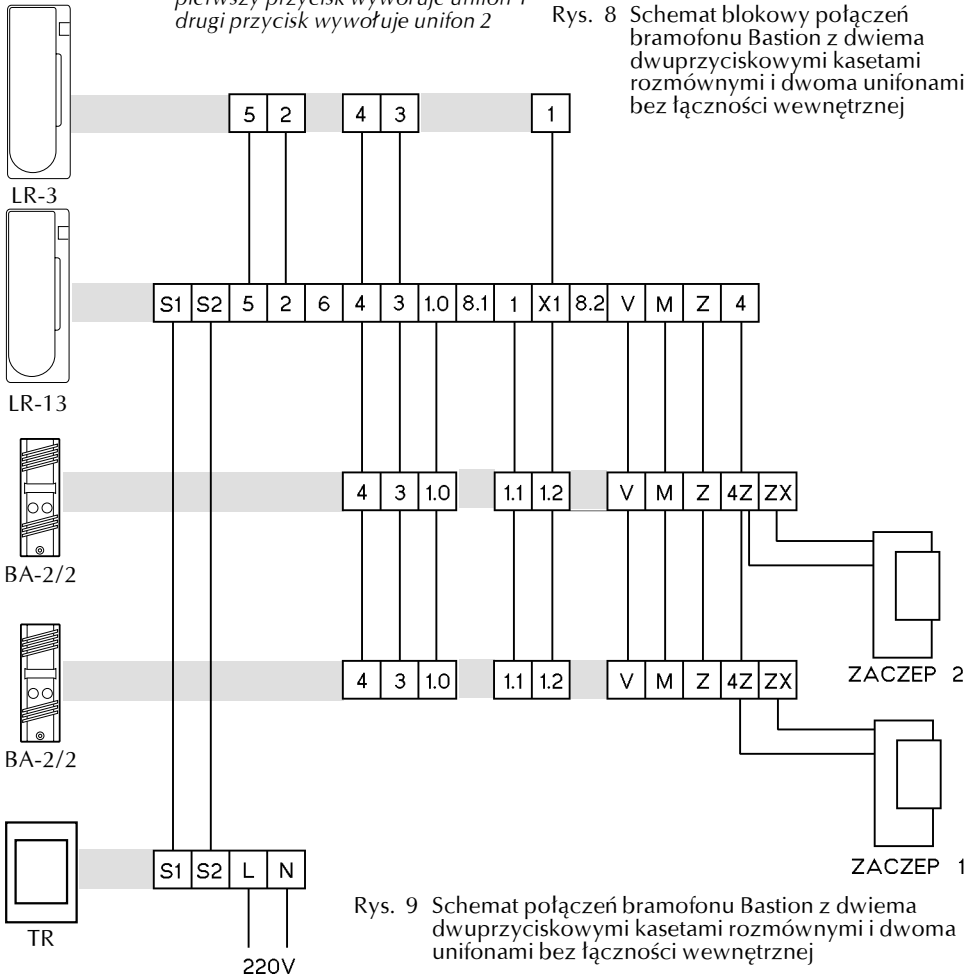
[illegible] przycisk wywołuje unifon 1
drugi przycisk wywołuje unifon 2

Rys. 8 Schemat blokowy połączeń bramofonu Bastion z dwiema dwuprzyciskowymi kasetami rozmównymi i dwoma unifonami bez łączności wewnętrznej

5 2 4 3 1

LR-3

S1 S2 5 2 6 4 3 1.0 8.1 1 X1 8.2 V M Z 4

LR-13

4 3 1.0 1.1 1.2 V M Z 4Z ZX

BA-2/2

4 3 1.0 1.1 1.2 V M Z 4Z ZX

ZACZEP 2

BA-2/2

S1 S2 L N

ZACZEP 1

TR

220V

Rys. 9 Schemat połączeń bramofonu Bastion z dwiema dwuprzyciskowymi kasetami rozmównymi i dwoma unifonami bez łączności wewnętrznej